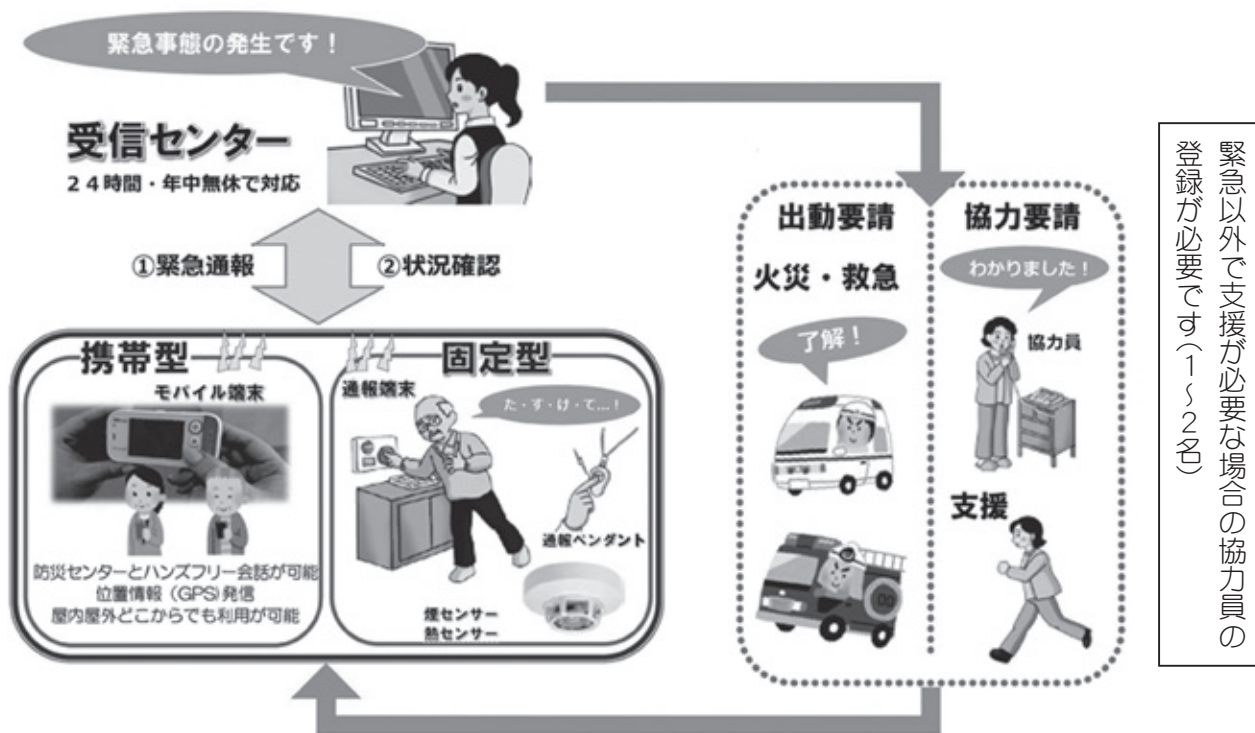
緊急事態の発生です！

受信センター
24時間・年中無休で対応

①緊急通報
②状況確認

携帯型
モバイル端末
防災センターとハンズフリー会話が可能
位置情報（GPS）発信
屋内屋外どこからでも利用が可能

固定型
通報端末
た・す・け・て…！
通報ペンダント
煙センサー
熱センサー

出動要請
火災・救急
了解！

協力要請
わかりました！
協力員
支援

緊急以外で支援が必要な場合の協力員の登録が必要です（1～2名）